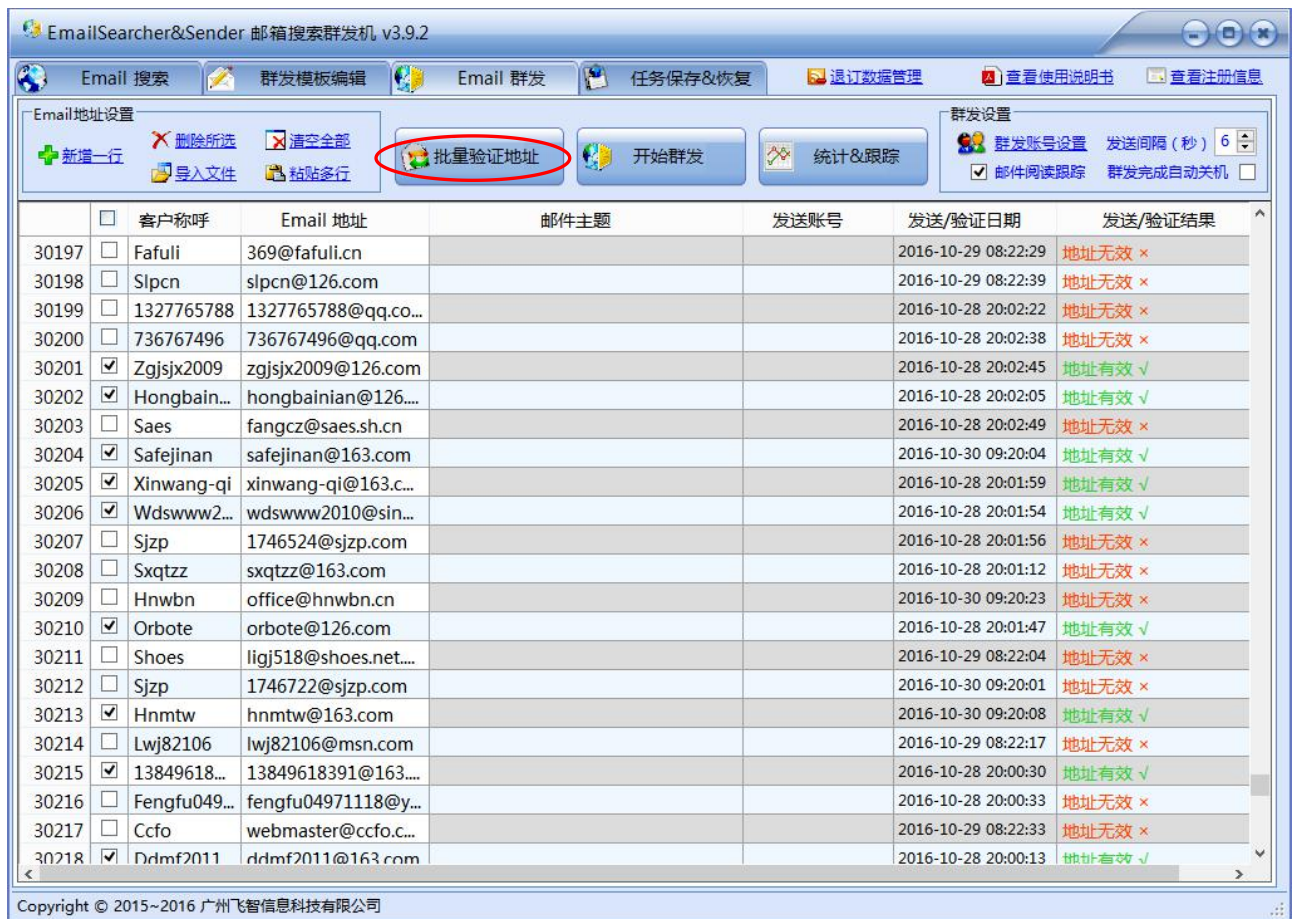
EmailSearcher&Sender 邮箱搜索群发机 v3.9.2

Email 搜索 | 群发模板编辑 | Email 群发 | 任务保存&恢复 | 退订数据管理 | 查看使用说明书 | 查看注册信息

Email地址设置
新增一行 删除所选 清空全部
导入文件 粘贴多行

批量验证地址 | 开始群发 | 统计&跟踪

群发设置
群发账号设置 发送间隔（秒） 6
邮件阅读跟踪 群发完成自动关机

| | | 客户称呼 | Email 地址 | 邮件主题 | 发送账号 | 发送/验证日期 | 发送/验证结果 |
|---|---|---|---|---|---|---|---|
| 30197 | ☐ | Fafuli | 369@fafuli.cn | | | 2016-10-29 08:22:29 | 地址无效 × |
| 30198 | ☐ | Slpcn | slpcn@126.com | | | 2016-10-29 08:22:39 | 地址无效 × |
| 30199 | ☐ | 1327765788 | 1327765788@qq.co... | | | 2016-10-28 20:02:22 | 地址无效 × |
| 30200 | ☐ | 736767496 | 736767496@qq.com | | | 2016-10-28 20:02:38 | 地址无效 × |
| 30201 | ☑ | Zgjsjx2009 | zgjsjx2009@126.com | | | 2016-10-28 20:02:45 | 地址有效 √ |
| 30202 | ☑ | Hongbain... | hongbainian@126.... | | | 2016-10-28 20:02:05 | 地址有效 √ |
| 30203 | ☐ | Saes | fangcz@saes.sh.cn | | | 2016-10-28 20:02:49 | 地址无效 × |
| 30204 | ☑ | Safejinan | safejinan@163.com | | | 2016-10-30 09:20:04 | 地址有效 √ |
| 30205 | ☑ | Xinwang-qi | xinwang-qi@163.c... | | | 2016-10-28 20:01:59 | 地址有效 √ |
| 30206 | ☑ | Wdswww2... | wdswww2010@sin... | | | 2016-10-28 20:01:54 | 地址有效 √ |
| 30207 | ☐ | Sjzp | 1746524@sjzp.com | | | 2016-10-28 20:01:56 | 地址无效 × |
| 30208 | ☐ | Sxqtzz | sxqtzz@163.com | | | 2016-10-28 20:01:12 | 地址无效 × |
| 30209 | ☐ | Hnwbn | office@hnwbn.cn | | | 2016-10-30 09:20:23 | 地址无效 × |
| 30210 | ☑ | Orbote | orbote@126.com | | | 2016-10-28 20:01:47 | 地址有效 √ |
| 30211 | ☐ | Shoes | ligj518@shoes.net.... | | | 2016-10-29 08:22:04 | 地址无效 × |
| 30212 | ☐ | Sjzp | 1746722@sjzp.com | | | 2016-10-30 09:20:01 | 地址无效 × |
| 30213 | ☑ | Hnmtw | hnmtw@163.com | | | 2016-10-30 09:20:08 | 地址有效 √ |
| 30214 | ☐ | Lwj82106 | lwj82106@msn.com | | | 2016-10-29 08:22:17 | 地址无效 × |
| 30215 | ☑ | 13849618... | 13849618391@163.... | | | 2016-10-28 20:00:30 | 地址有效 √ |
| 30216 | ☐ | Fengfu049... | fengfu04971118@y... | | | 2016-10-28 20:00:33 | 地址无效 × |
| 30217 | ☐ | Ccfo | webmaster@ccfo.c... | | | 2016-10-29 08:22:33 | 地址无效 × |
| 30218 | ☑ | Ddmf2011 | ddmf2011@163.com | | | 2016-10-28 20:00:13 | 地址有效 √ |

Copyright © 2015~2016 广州飞智信息科技有限公司